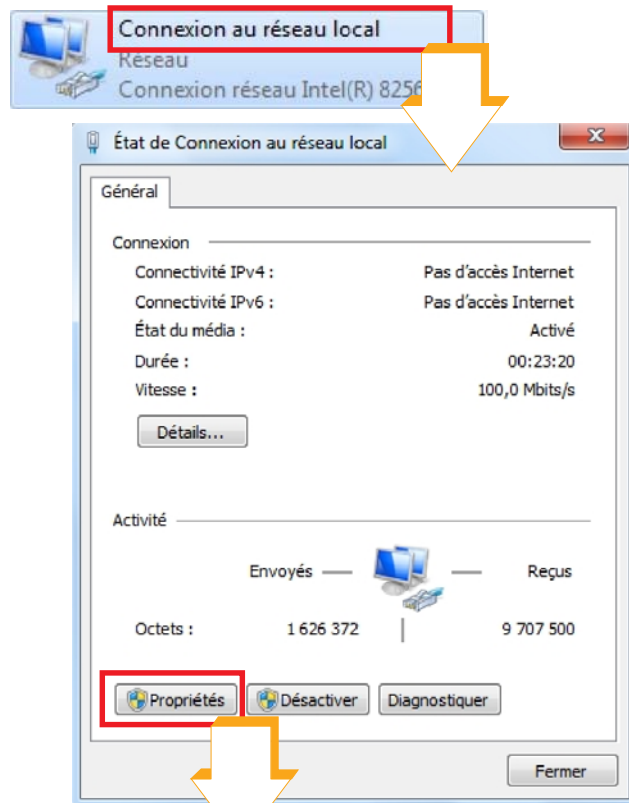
Connexion au réseau local
Réseau
Connexion réseau Intel(R) 8256

État de Connexion au réseau local

Général

Connexion

Connectivité IPv4 : Pas d'accès Internet
Connectivité IPv6 : Pas d'accès Internet
État du média : Activé
Durée : 00:23:20
Vitesse : 100,0 Mbits/s

Détails...

Activité

Envoyés Reçus

Octets : 1 626 372 9 707 500

Propriétés Désactiver Diagnostiquer

Fermer